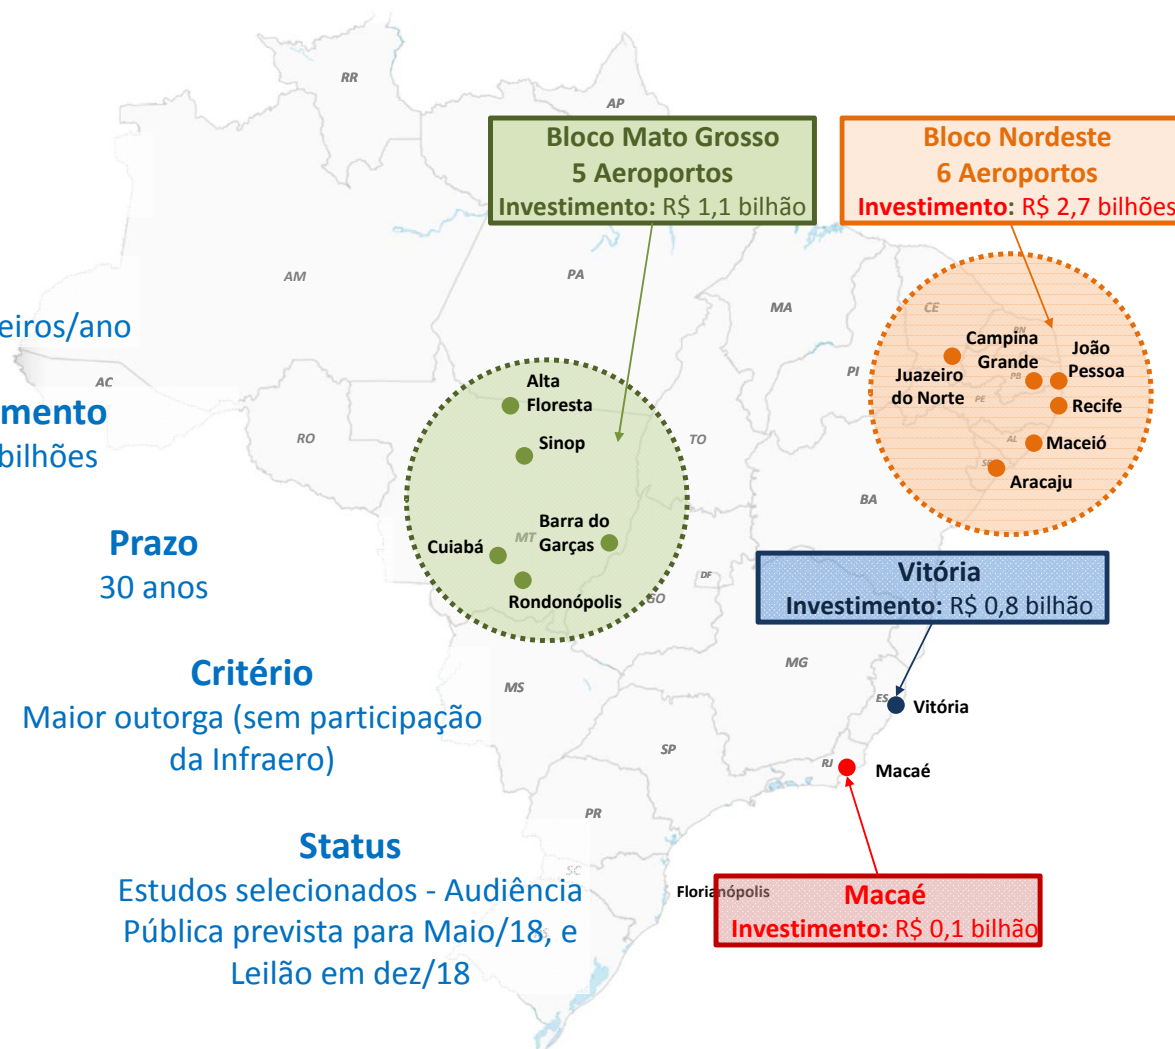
RR

AP

Bloco Mato Grosso
5 Aeroportos
Investimento: R$ 1,1 bilhão

Bloco Nordeste
6 Aeroportos
Investimento: R$ 2,7 bilhões

AM

PA

MA

CE

RN

eiros/ano

AC

mento
bilhões

Alta Floresta

Sinop

RO

TO

PI

Campina Grande

João Pessoa

Juazeiro do Norte

PB

PE

Recife

AL

Maceió

SE

Aracaju

BA

Prazo
30 anos

Barra do Garças

Cuiabá

MT

Rondonópolis

GO

DF

Vitória
Investimento: R$ 0,8 bilhão

Critério
Maior outorga (sem participação da Infraero)

MS

MG

ES

Vitória

SP

RJ

Macaé

PR

Status
Estudos selecionados - Audiência Pública prevista para Maio/18, e Leilão em dez/18

SC

Florianópolis

Macaé
Investimento: R$ 0,1 bilhão